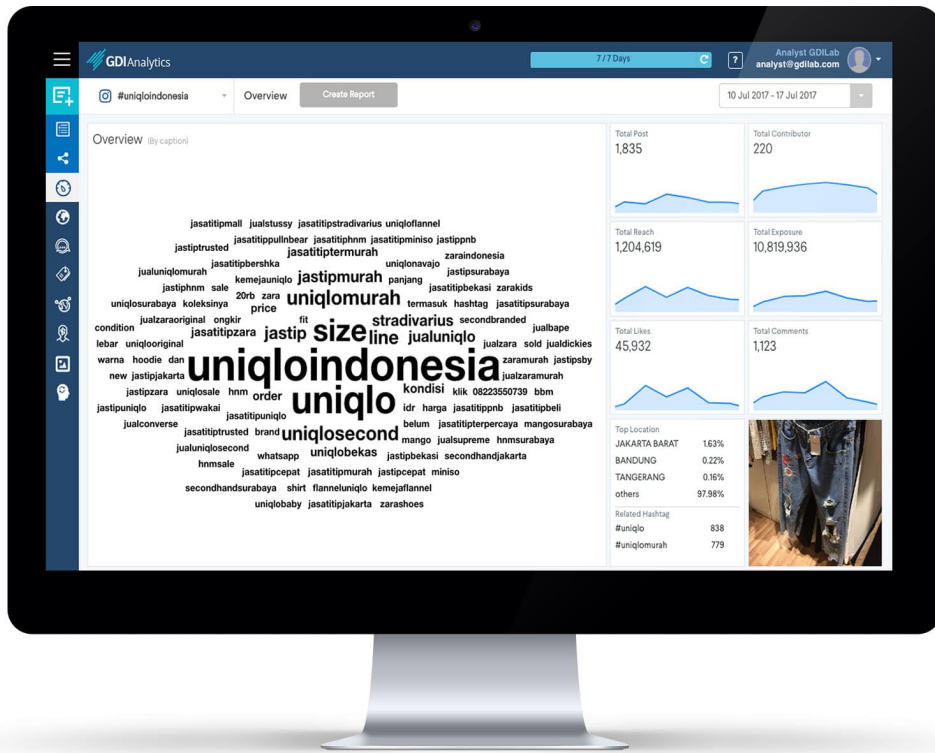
GDIAnalytics

7/7 Days

?

Analyst GDILab
analyst@gdilab.com

#uniqloindonesia

Overview

Create Report

10 Jul 2017 - 17 Jul 2017

Overview (By caption)

jasatitipmall jualstussy jasatitipstradivarius uniqloflannel
jastiptrusted jasatitippullnbear jasatitiphnm jasatitipminiso jastippnb
jasatitiptermurah zaraindonesia
jasatitipbershka uniqlonavajo
jualuniqlomurah kemejauniqlo jastipmurah panjang jastipsurabaya
jastiphnm sale jasatitipbekasi zarakids
uniqlosurabaya koleksinya 20rb zara uniqlomurah termasuk hashtag jasatitipsurabaya
price
jualzaraoriginal ongkir fit stradivarius secondbranded
condition jasatitipzara jastip size line jualuniqlo jualbape
lebar uniqlooriginal jualzara sold jualdickies
warna hoodie dan uniqloindonesia zaramurah jastipsby
new jastipjakarta jualzaramurah
jastipzara uniqlosale hnm order uniqlo kondisi klik 08223550739 bbm
jastipuniqlo jasatitipwakai jasatitipuniqlo idr harga jasatitippnb jasatitipbeli
jualconverse jasatitiptrusted brand uniqlosecond belum jasatitipterpercaya mangosurabaya
jualuniqlosecond mango jualsupreme hnmsurabaya
hnmsale whatsapp uniqlobekas jastipbekasi secondhandjakarta
jasatitipcepat jasatitipmurah jastipcepat miniso
secondhandsurabaya shirt flanneluniqlo kemejaflannel
uniqlobaby jasatitipjakarta zarashoes

Total Post
1,835

Total Contributor
220

Total Reach
1,204,619

Total Exposure
10,819,936

Total Likes
45,932

Total Comments
1,123

Top Location
| JAKARTA BARAT | 1.63% |
|---|---|
| BANDUNG | 0.22% |
| TANGERANG | 0.16% |
| others | 97.98% |

Related Hashtag
| #uniqlo | 838 |
|---|---|
| #uniqlomurah | 779 |